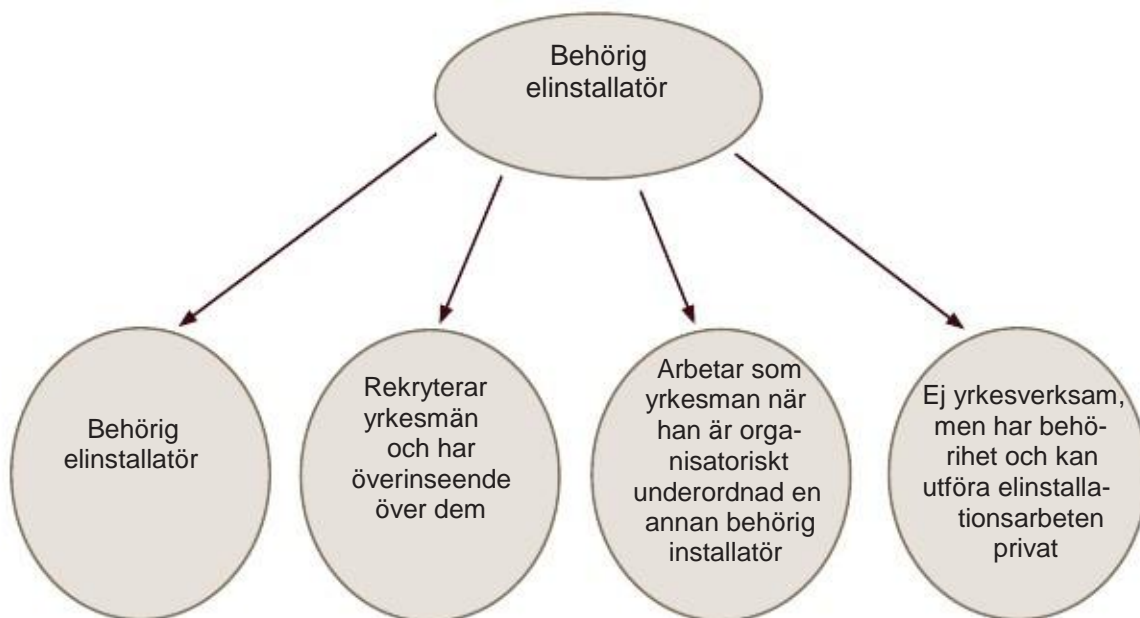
Behörig elinstallatör

Behörig elinstallatör

Rekryterar yrkesmän och har överinseende över dem

Arbetar som yrkesman när han är organisatoriskt underordnad en annan behörig installatör

Ej yrkesverksam, men har behörihet och kan utföra elinstallationsarbeten privat